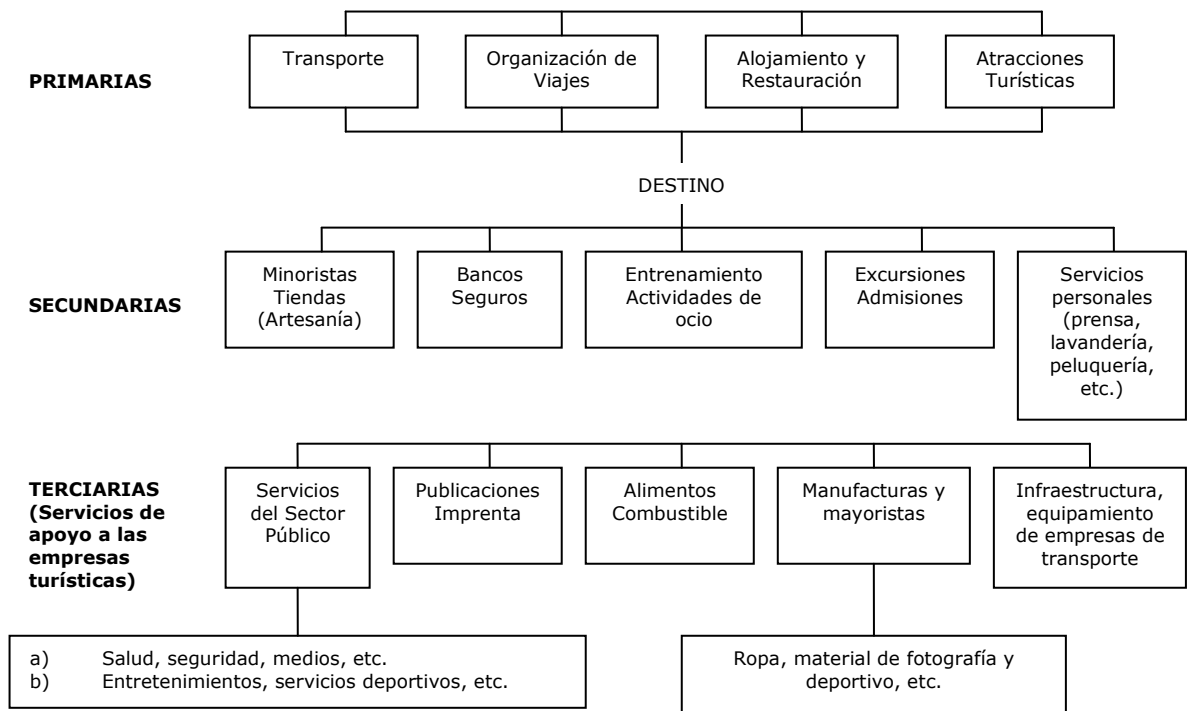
PRIMARIAS

Transporte

Organización de Viajes

Alojamiento y Restauración

Atracciones Turísticas

DESTINO

SECUNDARIAS

Minoristas Tiendas (Artesanía)

Bancos Seguros

Entrenamiento Actividades de ocio

Excursiones Admisiones

Servicios personales (prensa, lavandería, peluquería, etc.)

TERCIARIAS (Servicios de apoyo a las empresas turísticas)

Servicios del Sector Público

Publicaciones Imprenta

Alimentos Combustible

Manufacturas y mayoristas

Infraestructura, equipamiento de empresas de transporte

a) Salud, seguridad, medios, etc.
b) Entretenimientos, servicios deportivos, etc.

Ropa, material de fotografía y deportivo, etc.